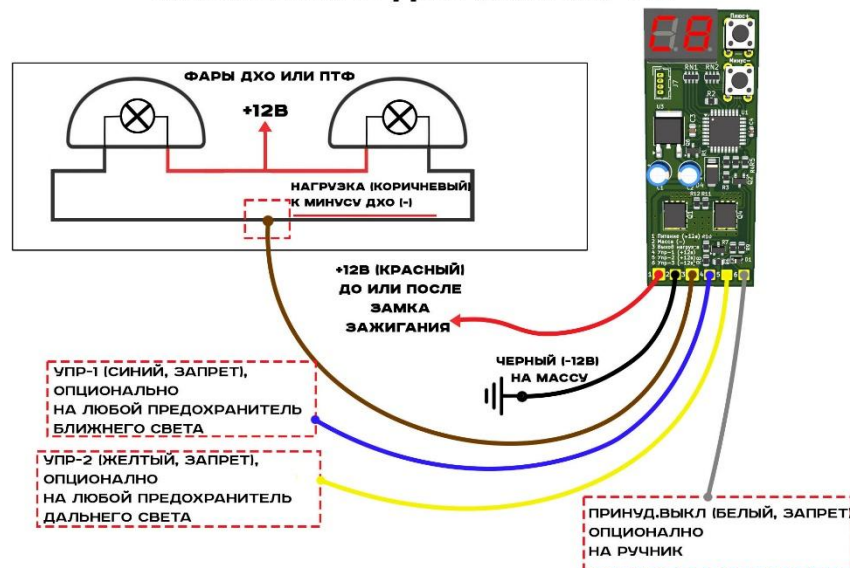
ФАРЫ ДХО ИЛИ ПТФ

+12В

НАГРУЗКА (КОРИЧНЕВЫЙ)
К МИНУСУ ДХО (-)

+12В (КРАСНЫЙ)
ДО ИЛИ ПОСЛЕ
ЗАМКА
ЗАЖИГАНИЯ

ЧЕРНЫЙ (-12В)
НА МАССУ

УПР-1 (СИНИЙ, ЗАПРЕТ),
ОПЦИОНАЛЬНО
НА ЛЮБОЙ ПРЕДОХРАНИТЕЛЬ
БЛИЖНЕГО СВЕТА

УПР-2 (ЖЕЛТЫЙ, ЗАПРЕТ),
ОПЦИОНАЛНО
НА ЛЮБОЙ ПРЕДОХРАНИТЕЛЬ
ДАЛЬНЕГО СВЕТА

ПРИНУД.ВЫКЛ (БЕЛЫЙ, ЗАПРЕТ)
ОПЦИОНАЛНО
НА РУЧНИК

Плюсл
Минус
RN1 RN2
R2
U3
C1
R12 R11
1 Питание (+11в)
2 Масса (-)
3 Выход нагрузки
4 Упр-1 (+12в)
5 Упр-2 (+12в)
6 Упр-3 (-12в)
1 2 3 4 5 6